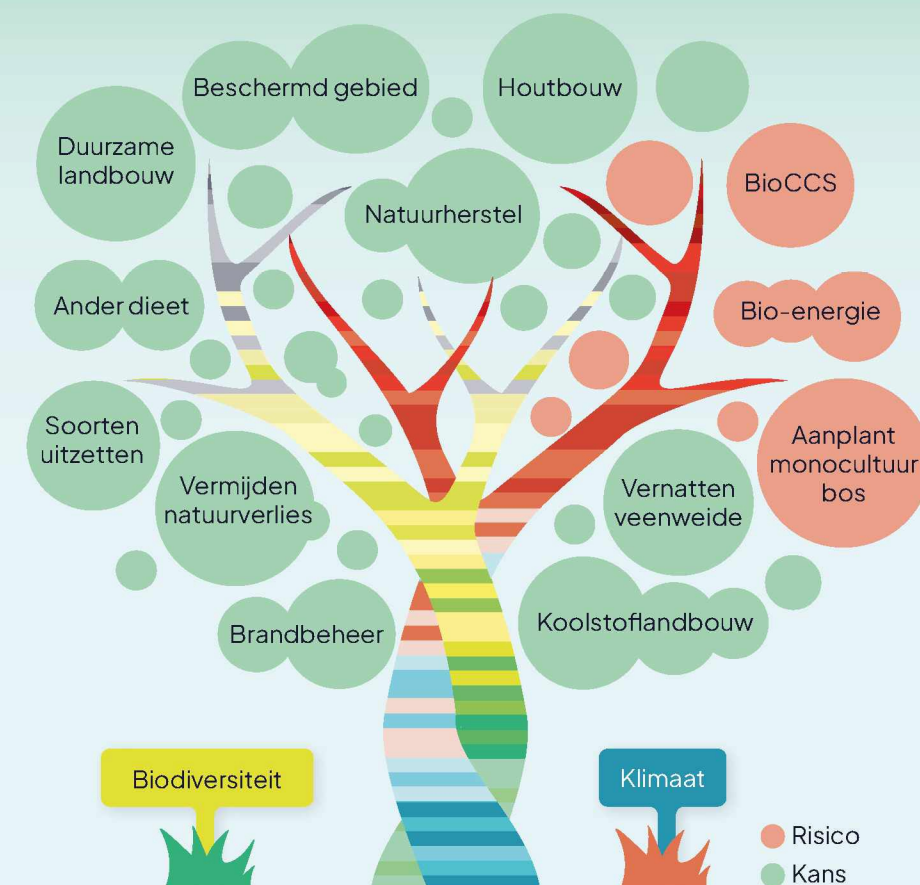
Beschermd gebied

Houtbouw

Duurzame landbouw

BioCCS

Natuurherstel

Ander dieet

Bio-energie

Soorten uitzetten

Aanplant monocultuur bos

Vermijden natuurverlies

Vernatten veenweide

Brandbeheer

Koolstoflandbouw

Biodiversiteit

Klimaat

Risico

Kans